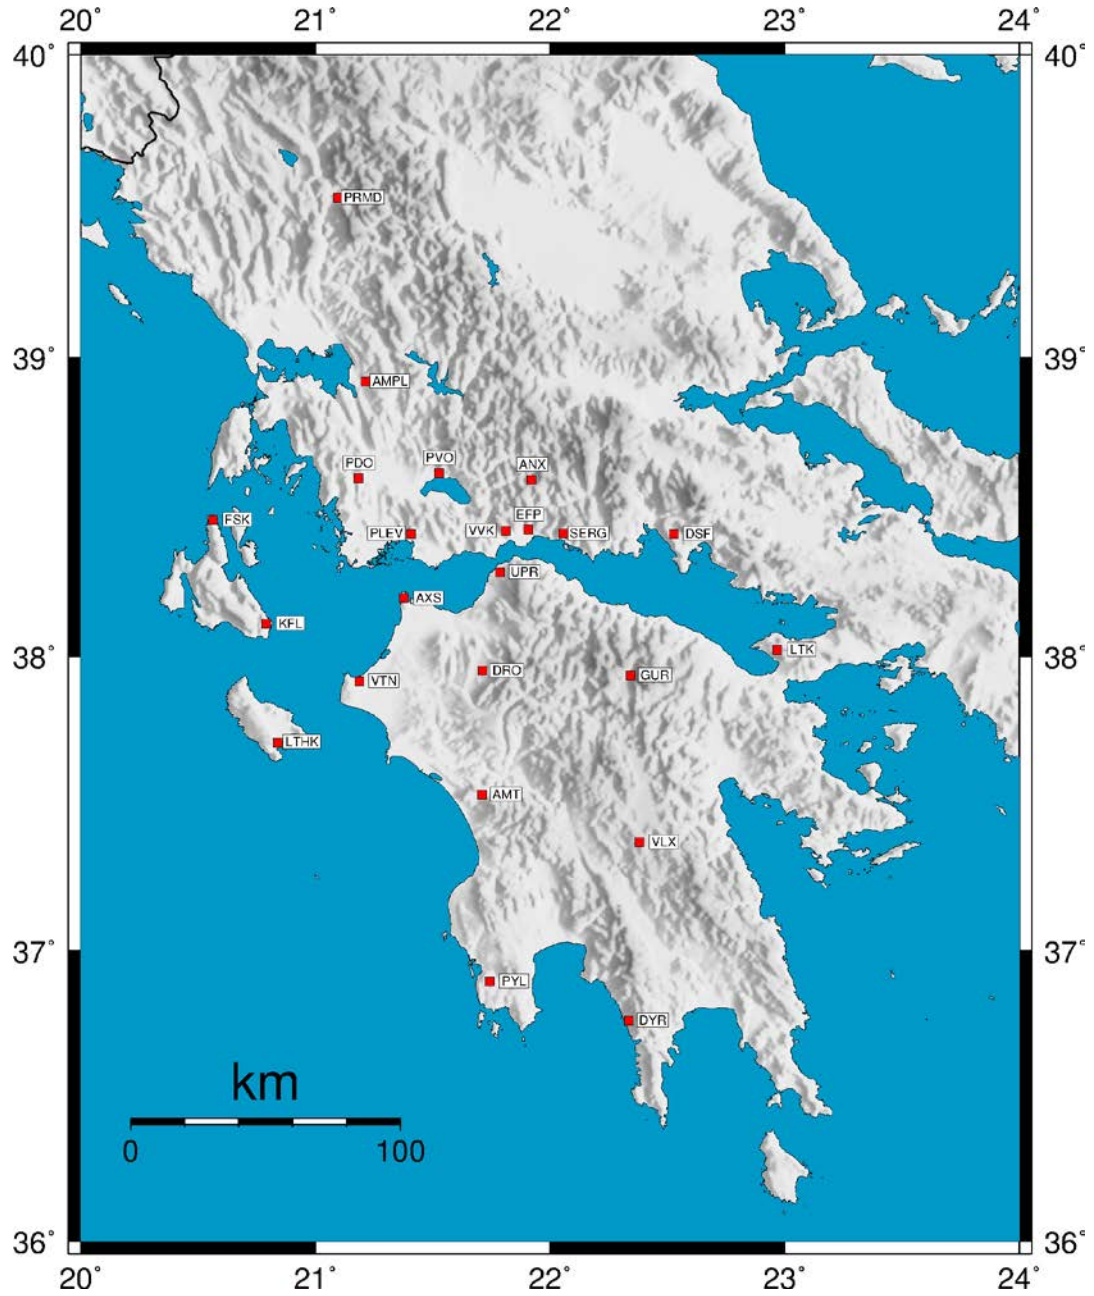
20° 21° 22° 23° 24°

40° 40°

PRMD

39° 39°

AMPL

PDO PVO ANX

EFP

FSK PLEV VVK SERG DSF

UPR

AXS

KFL

LTK

38° 38°

DRO GUR

VTN

LTHK

AMT

VLX

37° 37°

PYL

DYR

km

0 100

36° 36°

20° 21° 22° 23° 24°